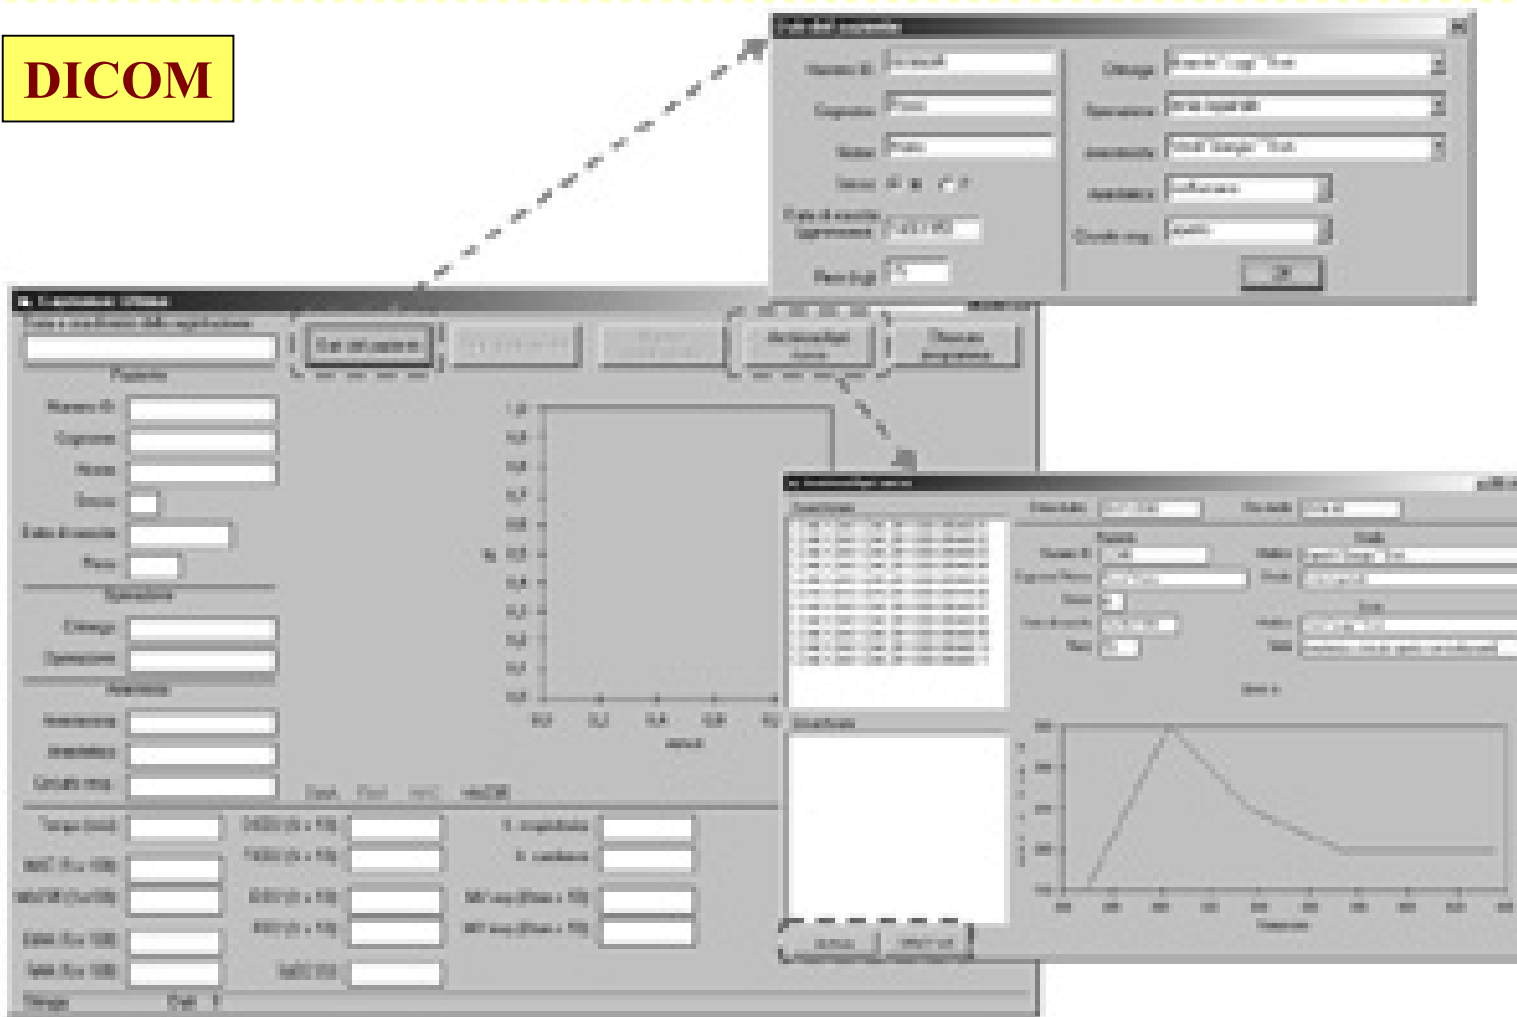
DICOM

Numero ID
Cognome
Nome
Sesso
Data di nascita
Peso (kg)
Chirurgo
Operazione
Anestesista
OK

Dati del paziente
Paziente
Numero ID
Cognome
Nome
Sesso
Data di nascita
Peso
Operazione
Chirurgo
Operazione
Anestesia
Anestesista
Anestetico
Tempo (min)

Chiudi
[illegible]